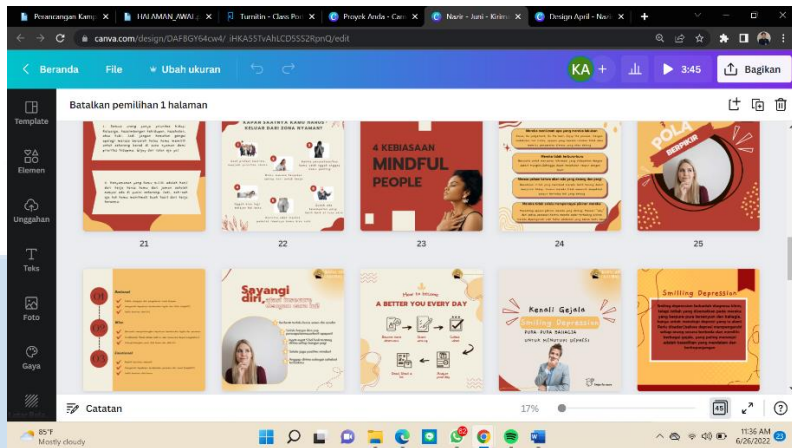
Perancangan Kamp | HALAMAN_AWAL | Turnitin - Class Por | Proyek Anda - Canv | Narir - Juni - Kirim | Design April - Nari

canva.com/design/DAFBGY64cw4/_iHKA55TvAhLCD5S5ZRpnQ/edit

Beranda   File   Ubah ukuran   KA   3:45   Bagikan

Template
Elemen
Unggahan
Teks
Foto
Gaya

Batalkan pemilihan 1 halaman

KAPAN SAATNYA KAMU HARUS KELUAR DARI ZONA NYAMAN?

4 KEBIASAAN
MINDFUL
PEOPLE

POLA BERPIKIR

21   22   23   24   25

Sayangi diri, your treasure

How to Being
A BETTER YOU EVERY DAY

Kenali Gejala
Smiling Depression

Smiling Depression

Catatan   17%   45

85°F
Mostly cloudy

11:36 AM
6/26/2022